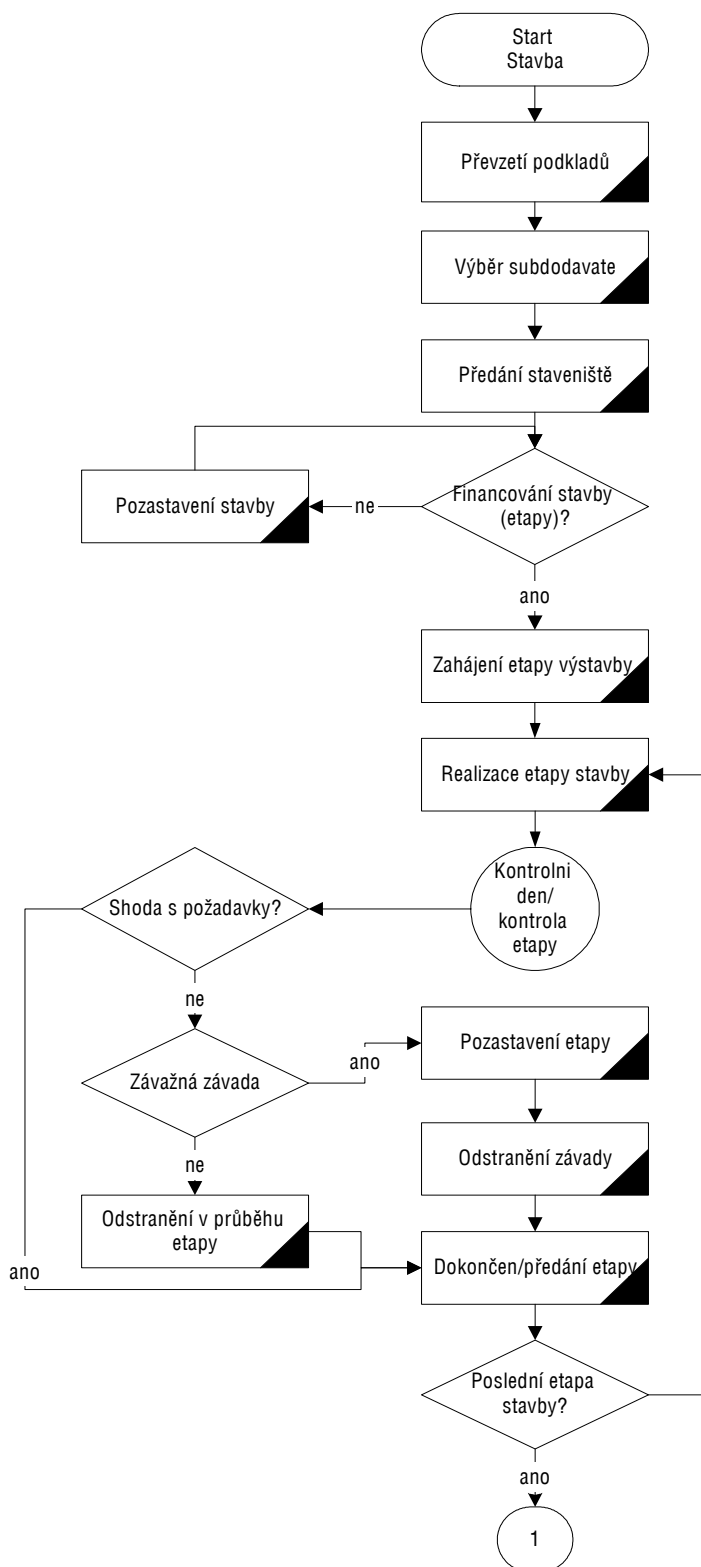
Start
Stavba

Převzetí podkladů

Výběr subdodavate

Předání staveniště

Pozastavení stavby

ne

Financování stavby (etapy)?

ano

Zahájení etapy výstavby

Realizace etapy stavby

Kontrolni den/ kontrola etapy

Shoda s požadavky?

ne

Závažná závada

ano

Pozastavení etapy

ne

Odstranění závady

Odstranění v průběhu etapy

ano

Dokončen/předání etapy

Poslední etapa stavby?

ano

1